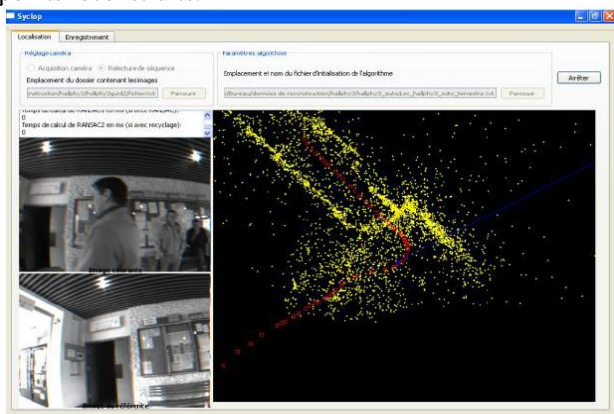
Syclop

Localisation | Enregistrement

Réglage caméra

Acquisition caméra | Relecture de séquence

Emplacement du dossier contenant lesimages

nstruction/hallphy3/hallphy3guadi2/fichier.txt | Parcourir

Paramètres algorithme

Emplacement et nom du fichier d'initialisation de l'algorithme

ditbureau/dormoise de reconstruction/hallphy3/hallphy3_auto/loc_hallphy3_auto_terrestre.txt | Parcourir

Arrêter

Temps de calcul de RANSAC1 en ms (si avec recyclage):
0
Temps de calcul de RANSAC2 en ms (si avec recyclage):
0

Image courante

Image de référence